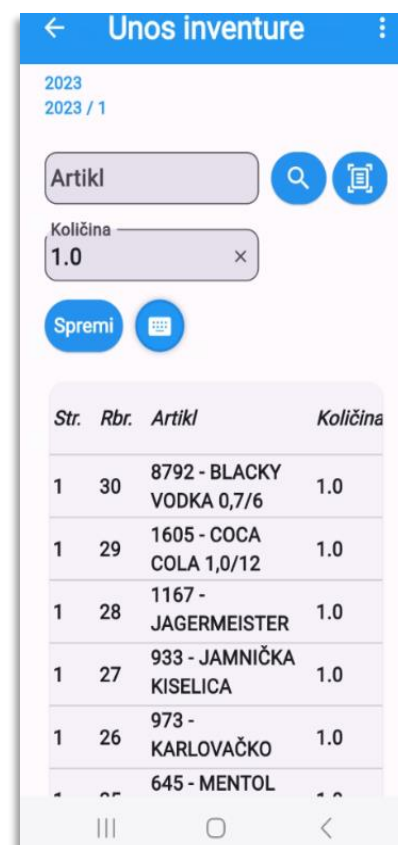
Unos inventure

2023
2023 / 1

Artikl

Količina
1.0

Spremi

| Str. | Rbr. | Artikl | Količina |
|---|---|---|---|
| 1 | 30 | 8792 - BLACKY VODKA 0,7/6 | 1.0 |
| 1 | 29 | 1605 - COCA COLA 1,0/12 | 1.0 |
| 1 | 28 | 1167 - JAGERMEISTER | 1.0 |
| 1 | 27 | 933 - JAMNIČKA KISELICA | 1.0 |
| 1 | 26 | 973 - KARLOVAČKO | 1.0 |
| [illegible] | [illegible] | 645 - MENTOL | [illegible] |